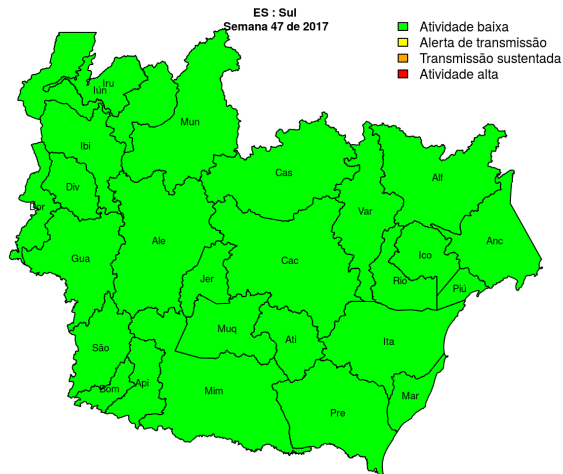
ES : Sul
Semana 47 de 2017

Atividade baixa
Alerta de transmissão
Transmissão sustentada
Atividade alta

Iru
Iun
Mun
Ibi
Div
Bor
Cas
Alf
Var
Ale
Anc
Ico
Gua
Jer
Cac
Rio
Piú
Muq
Ati
Ita
São
Api
Bom
Mim
Mar
Pre